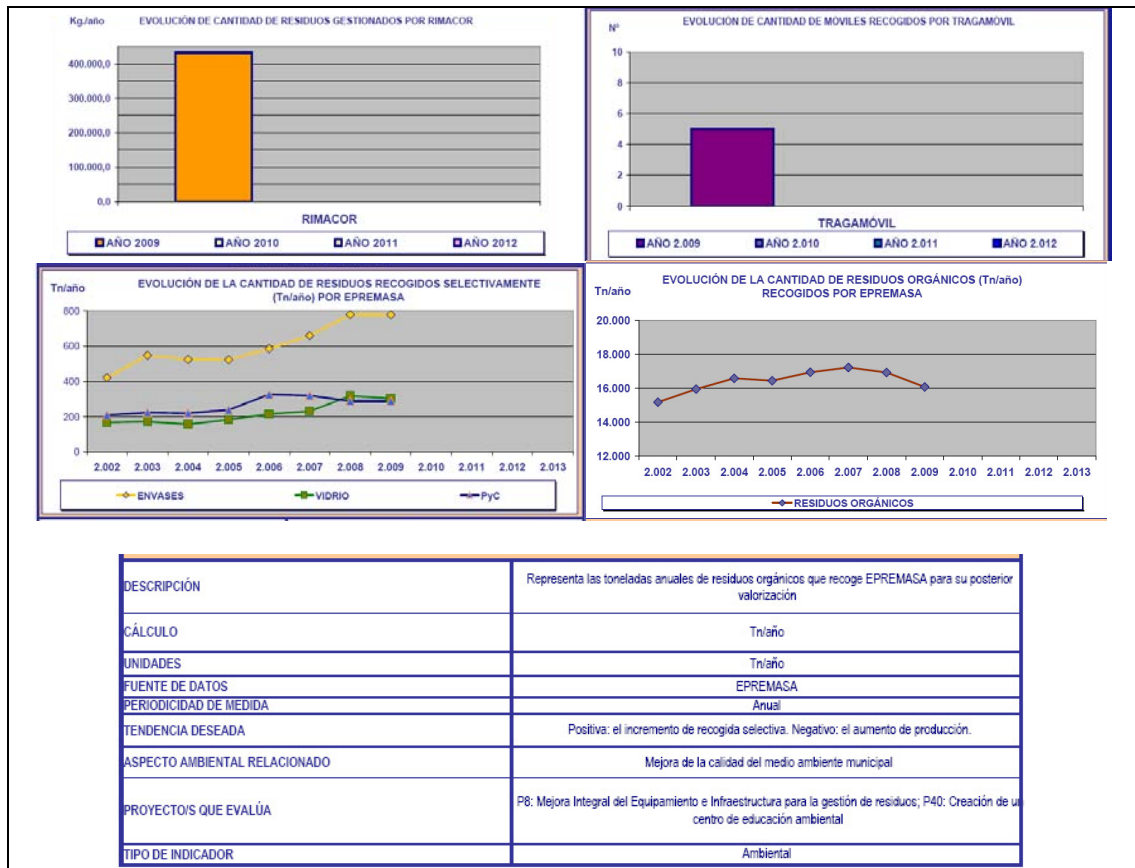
Kg./año

EVOLUCIÓN DE CANTIDAD DE RESIDUOS GESTIONADOS POR RIMACOR

400.000,0
300.000,0
200.000,0
100.000,0
0,0

RIMACOR

AÑO 2009 AÑO 2010 AÑO 2011 AÑO 2012

Nº

EVOLUCION DE CANTIDAD DE MOVILES RECOGIDOS POR TRAGAMOVIL

10
8
6
4
2
0

TRAGAMÓVIL

AÑO 2.009 AÑO 2.010 AÑO 2.011 AÑO 2.012

Tn/año

EVOLUCIÓN DE LA CANTIDAD DE RESIDUOS RECOGIDOS SELECTIVAMENTE (Tn/año) POR EPREMASA

800
600
400
200
0

2.002 2.003 2.004 2.005 2.006 2.007 2.008 2.009 2.010 2.011 2.012 2.013

ENVASES VIDRIO PyC

Tn/año

EVOLUCIÓN DE LA CANTIDAD DE RESIDUOS ORGÁNICOS (Tn/año) RECOGIDOS POR EPREMASA

20.000
18.000
16.000
14.000
12.000

2.002 2.003 2.004 2.005 2.006 2.007 2.008 2.009 2.010 2.011 2.012 2.013

RESIDUOS ORGÁNICOS

| | |
|---|---|
| DESCRIPCIÓN | Representa las toneladas anuales de residuos orgánicos que recoge EPREMASA para su posterior valorización |
| CÁLCULO | Tn/año |
| UNIDADES | Tn/año |
| FUENTE DE DATOS | EPREMASA |
| PERIODICIDAD DE MEDIDA | Anual |
| TENDENCIA DESEADA | Positiva: el incremento de recogida selectiva. Negativo: el aumento de producción. |
| ASPECTO AMBIENTAL RELACIONADO | Mejora de la calidad del medio ambiente municipal |
| PROYECTO/S QUE EVALÚA | P8: Mejora Integral del Equipamiento e Infraestructura para la gestión de residuos; P40: Creación de un centro de educación ambiental |
| TIPO DE INDICADOR | Ambiental |